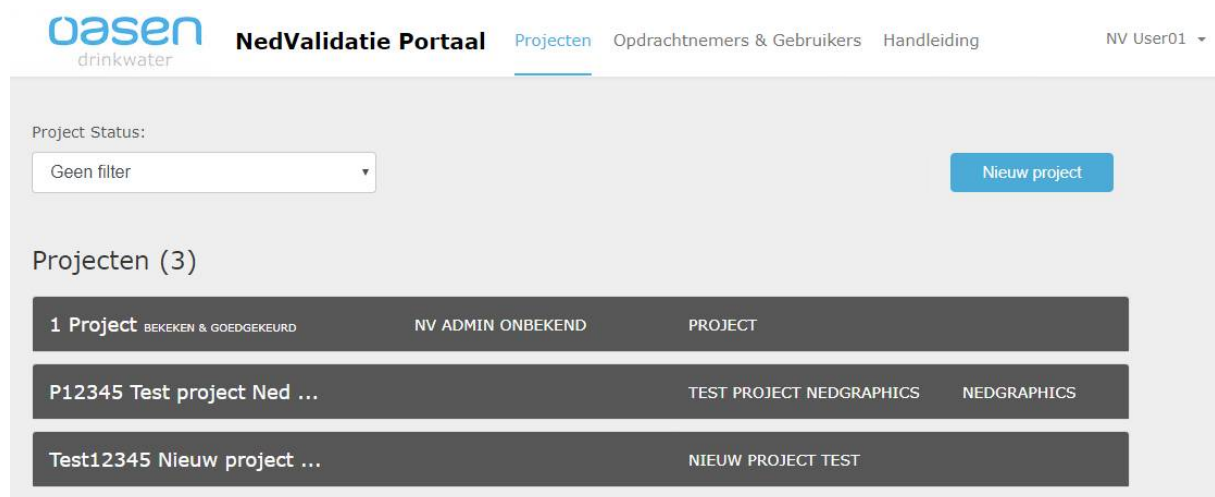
oasen drinkwater

NedValidatie Portaal

Projecten Opdrachtnemers & Gebruikers Handleiding

NV User01

Project Status:

Geen filter

Nieuw project

Projecten (3)

1 Project BEKEKEN & GOEDGEKEURD NV ADMIN ONBEKEND PROJECT

P12345 Test project Ned ... TEST PROJECT NEDGRAPHICS NEDGRAPHICS

Test12345 Nieuw project ... NIEUW PROJECT TEST